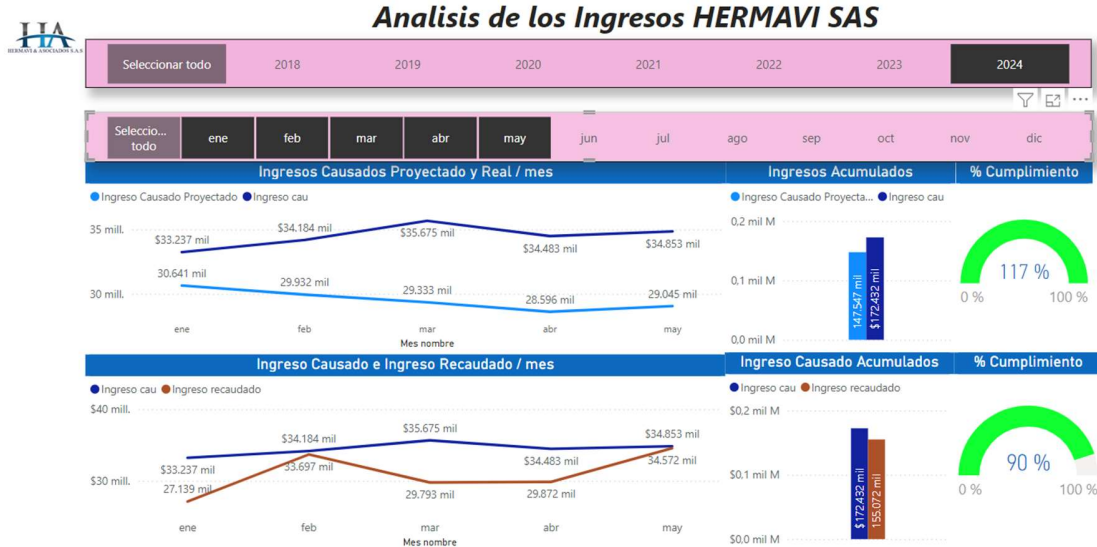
HA
HERMAVI & ASOCIADOS S.A.S

Analisis de los Ingresos HERMAVI SAS

Seleccionar todo | 2018 | 2019 | 2020 | 2021 | 2022 | 2023 | 2024

Seleccio... todo | ene | feb | mar | abr | may | jun | jul | ago | sep | oct | nov | dic

Ingresos Causados Proyectado y Real / mes

Ingreso Causado Proyectado  Ingreso cau

35 mill.
30 mill.

$33.237 mil  $34.184 mil  $35.675 mil  $34.483 mil  $34.853 mil
30.641 mil  29.932 mil  29.333 mil  28.596 mil  29.045 mil

ene  feb  mar  abr  may
Mes nombre

Ingresos Acumulados

Ingreso Causado Proyecta...  Ingreso cau

0,2 mil M
0,1 mil M
0,0 mil M

147.547 mil
$172.432 mil

% Cumplimiento

117 %
0 %  100 %

Ingreso Causado e Ingreso Recaudado / mes

Ingreso cau  Ingreso recaudado

$40 mill.
$30 mill.

$33.237 mil  $34.184 mil  $35.675 mil  $34.483 mil  $34.853 mil
27.139 mil  33.697 mil  29.793 mil  29.872 mil  34.572 mil

ene  feb  mar  abr  may
Mes nombre

Ingreso Causado Acumulados

Ingreso cau  Ingreso recaudado

$0,2 mil M
$0,1 mil M
$0,0 mil M

$172.432 mil
155.072 mil

% Cumplimiento

90 %
0 %  100 %